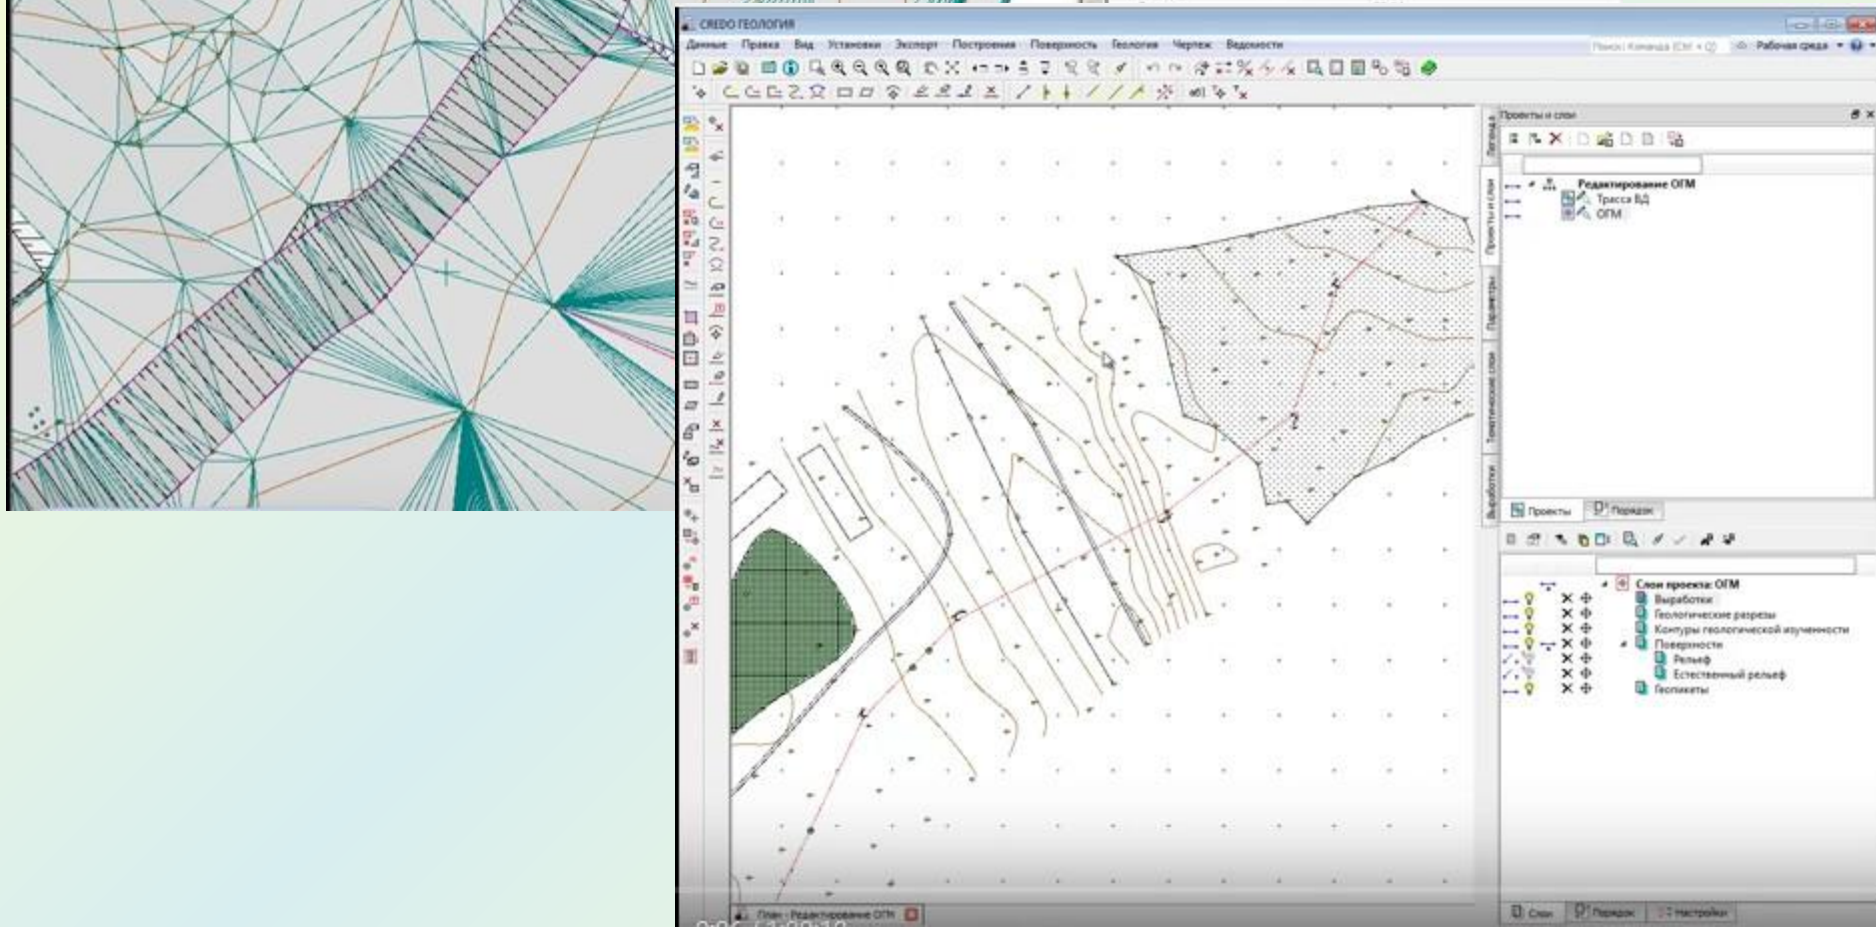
CREDO ГЕОЛОГИЯ

Данные Правка Вид Установки Экспорт Построения Поверхность Геология Чертеж Ведомости

Поиск: Команда (Ctrl + Q)

Рабочая среда

Проекты и слои

Редактирование ОГМ

Трасса ВД

ОГМ

Легенда

Проекты и слои

Параметры

Тематические слои

Выработки

Проекты

Порядок

Слои проекта: ОГМ

Выработки

Геологические разрезы

Контуры геологической изученности

Поверхности

Рельеф

Естественный рельеф

Геопикеты

План - Редактирование ОГМ

Слои

Порядок

Настройки